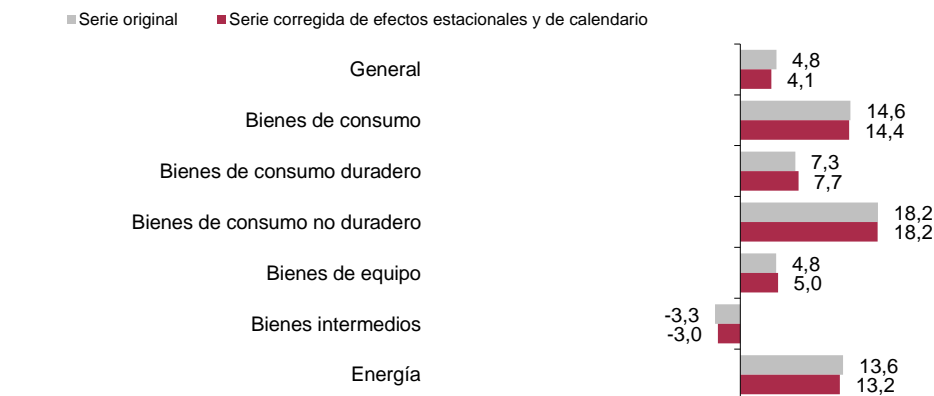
Serie original
Serie corregida de efectos estacionales y de calendario

General 4,8 4,1
Bienes de consumo 14,6 14,4
Bienes de consumo duradero 7,3 7,7
Bienes de consumo no duradero 18,2 18,2
Bienes de equipo 4,8 5,0
Bienes intermedios -3,3 -3,0
Energía 13,6 13,2